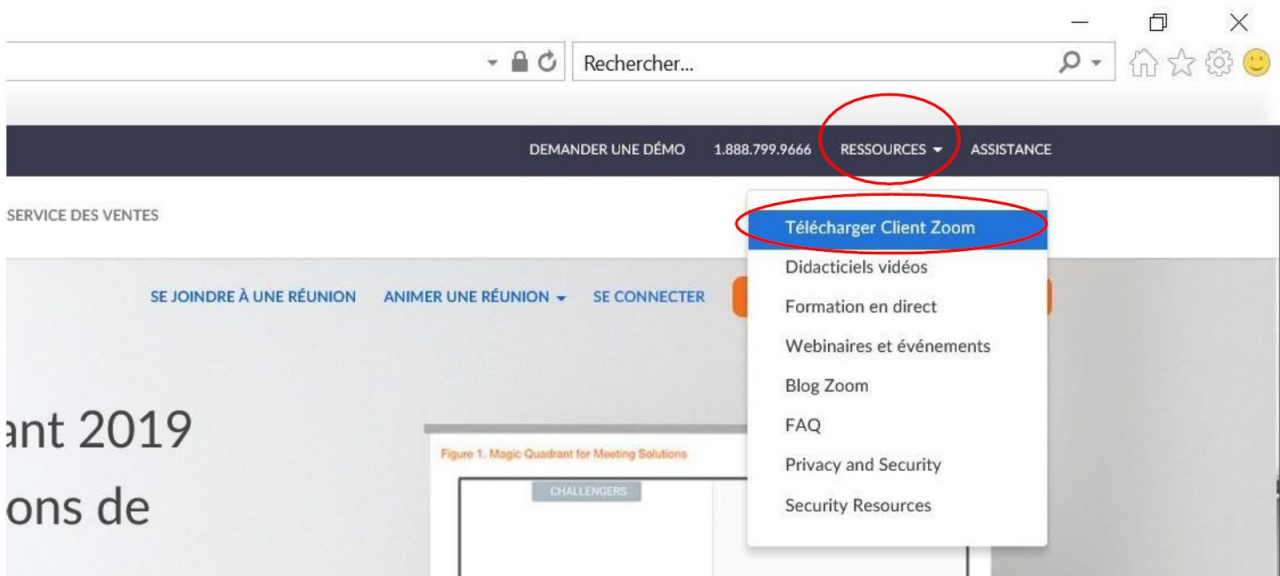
Rechercher...

DEMANDER UNE DÉMO 1.888.799.9666 RESSOURCES ASSISTANCE

SERVICE DES VENTES

Télécharger Client Zoom
Didacticiels vidéos
Formation en direct
Webinaires et événements
Blog Zoom
FAQ
Privacy and Security
Security Resources

SE JOINDRE À UNE RÉUNION ANIMER UNE RÉUNION SE CONNECTER

ant 2019
ons de

Figure 1. Magic Quadrant for Meeting Solutions

CHALLENGERS